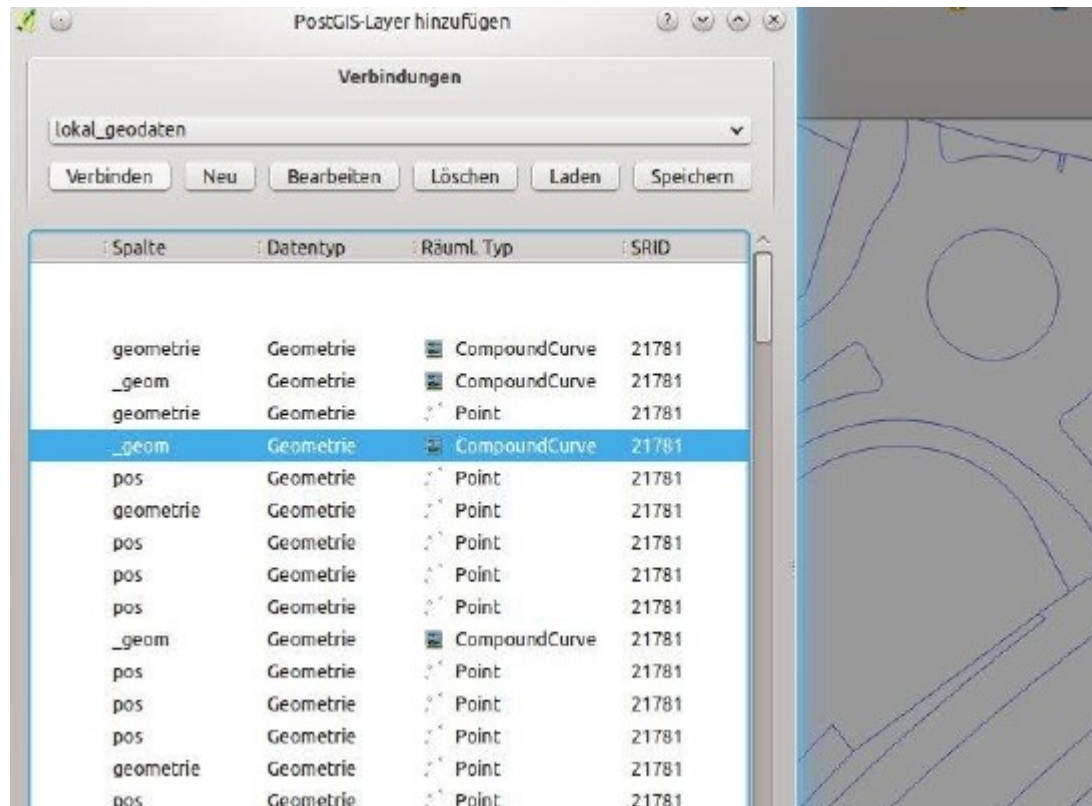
PostGIS-Layer hinzufügen

Verbindungen

lokal_geodaten

Verbinden Neu Bearbeiten Löschen Laden Speichern

| Spalte | Datentyp | Räuml. Typ | SRID |
|---|---|---|---|
| geometrie | Geometrie | CompoundCurve | 21781 |
| _geom | Geometrie | CompoundCurve | 21781 |
| geometrie | Geometrie | Point | 21781 |
| _geom | Geometrie | CompoundCurve | 21781 |
| pos | Geometrie | Point | 21781 |
| geometrie | Geometrie | Point | 21781 |
| pos | Geometrie | Point | 21781 |
| pos | Geometrie | Point | 21781 |
| pos | Geometrie | Point | 21781 |
| _geom | Geometrie | CompoundCurve | 21781 |
| pos | Geometrie | Point | 21781 |
| pos | Geometrie | Point | 21781 |
| pos | Geometrie | Point | 21781 |
| geometrie | Geometrie | Point | 21781 |
| pos | Geometrie | Point | 21781 |